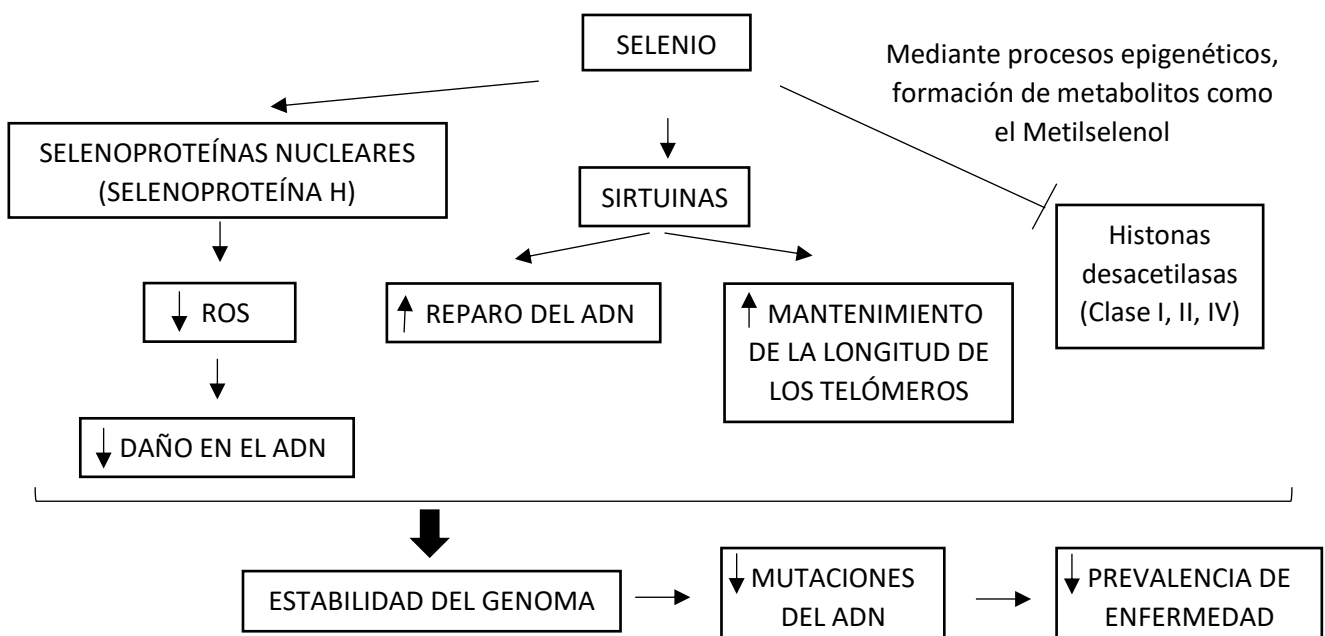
SELENIO

Mediante procesos epigenéticos, formación de metabolitos como el Metilselenol

SELENOPROTEÍNAS NUCLEARES (SELENOPROTEÍNA H)

SIRTUINAS

Histonas desacetilasas (Clase I, II, IV)

↓ ROS

↑ REPARO DEL ADN

↑ MANTENIMIENTO DE LA LONGITUD DE LOS TELÓMEROS

↓ DAÑO EN EL ADN

ESTABILIDAD DEL GENOMA

↓ MUTACIONES DEL ADN

↓ PREVALENCIA DE ENFERMEDAD